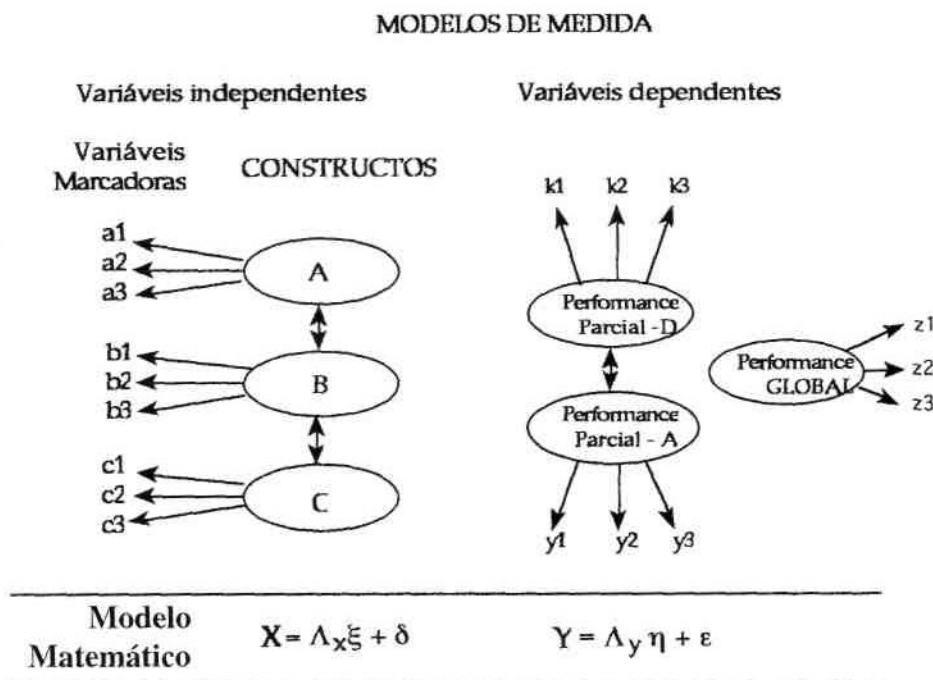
MODELOS DE MEDIDA

Variáveis independentes

Variáveis dependentes

Variáveis Marcadoras

CONSTRUCTOS

a1
a2
a3

A

b1
b2
b3

B

c1
c2
c3

C

k1
k2
k3

Performance Parcial - D

Performance Parcial - A

y1
y2
y3

Performance GLOBAL

z1
z2
z3

Modelo Matemático

$X = \Lambda_x \xi + \delta$

$Y = \Lambda_y \eta + \varepsilon$